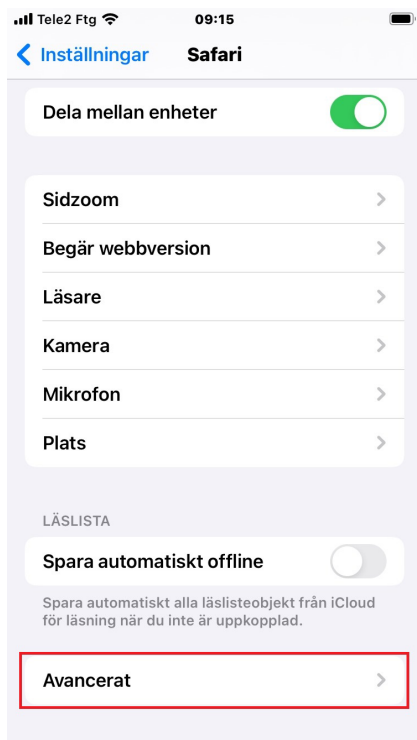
Tele2 Ftg 09:15

Inställningar Safari

Dela mellan enheter

Sidzoom

Begär webbversion

Läsare

Kamera

Mikrofon

Plats

LÄSLISTA

Spara automatiskt offline

Spara automatiskt alla läslisteobjekt från iCloud för läsning när du inte är uppkopplad.

Avancerat